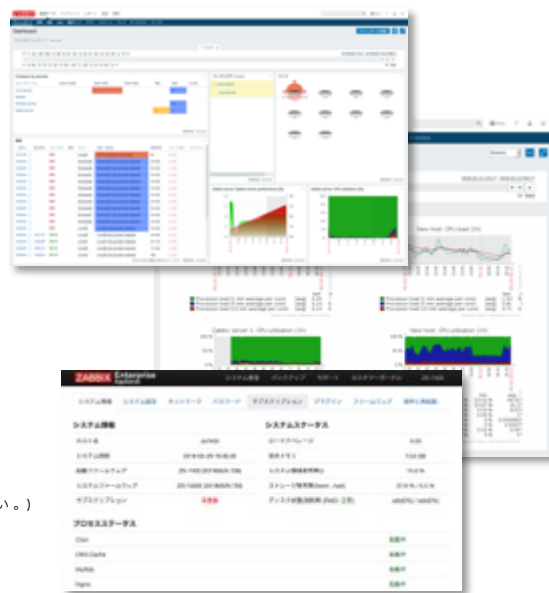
Dashboard

New host: CPU load (1h)

Zabbix server 1: CPU utilization (1h)

New host: CPU utilization (1h)

ZABBIX Enterprise Appliance

システム概要　システム設定　ネットワーク　パスワード　サブスクリプション　プラグイン　ファームウェア　保守と再起動

システム情報

ホスト名

システム時刻

起動ファームウェア

システムファームウェア

サブスクリプション　未登録

システムステータス

ロードアベレージ

空きメモリ

システム領域使用率

ストレージ使用率

ディスク状態

プロセスステータス

Cron

Zabbix

MySQL

Nginx

起動中

起動中

起動中

起動中

い。)